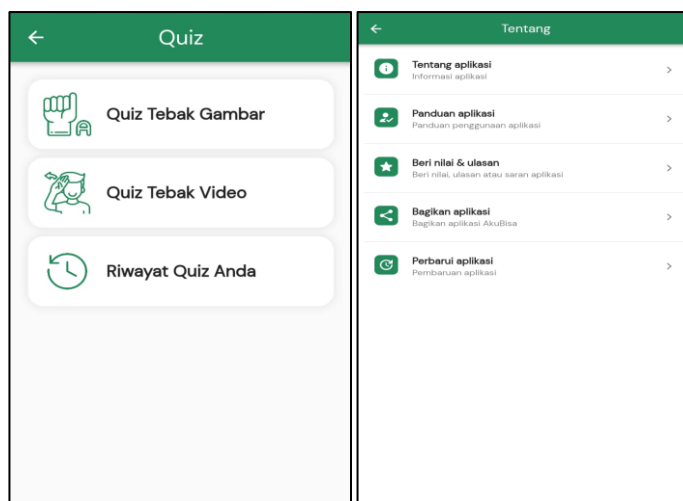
Quiz

Quiz Tebak Gambar

Quiz Tebak Video

Riwayat Quiz Anda

Tentang

Tentang aplikasi
Informasi aplikasi

Panduan aplikasi
Panduan penggunaan aplikasi

Beri nilai & ulasan
Beri nilai, ulasan atau saran aplikasi

Bagikan aplikasi
Bagikan aplikasi AkuBisa

Perbarui aplikasi
Pembaruan aplikasi